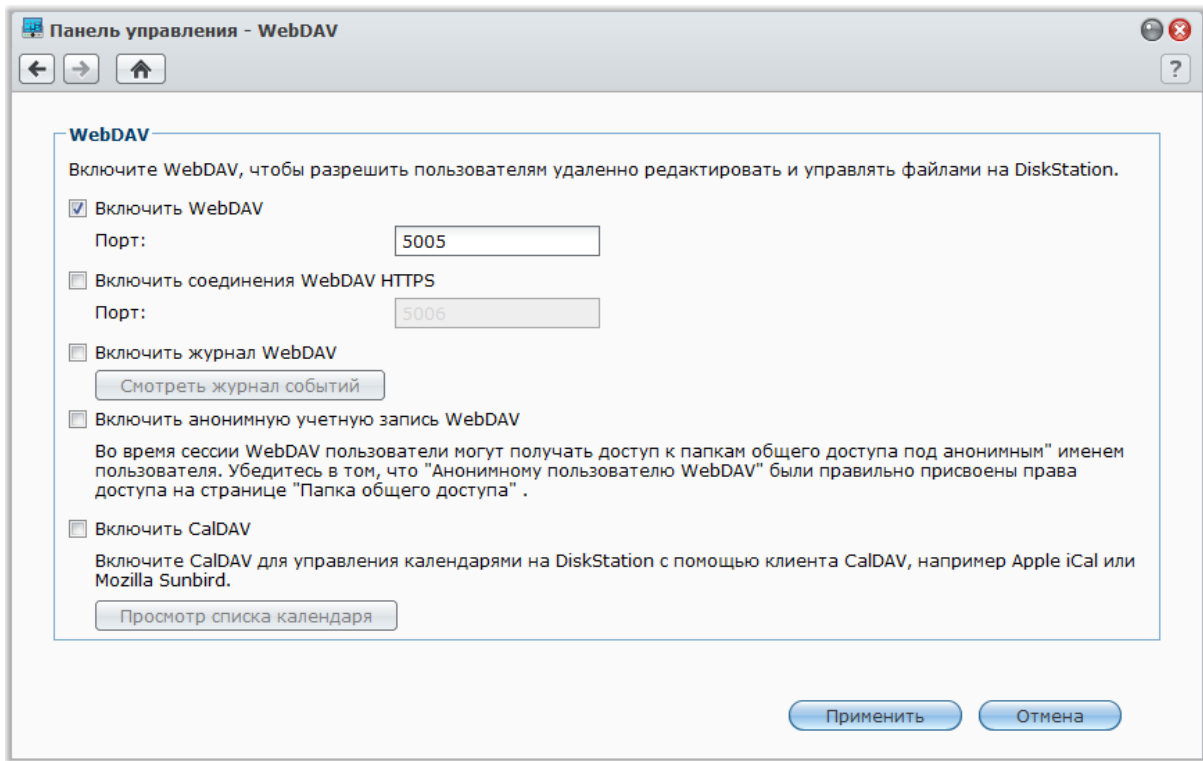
Панель управления - WebDAV

?

WebDAV

Включите WebDAV, чтобы разрешить пользователям удаленно редактировать и управлять файлами на DiskStation.

Включить WebDAV

Порт: 5005

Включить соединения WebDAV HTTPS

Порт: 5006

Включить журнал WebDAV

Смотреть журнал событий

Включить анонимную учетную запись WebDAV

Во время сессии WebDAV пользователи могут получать доступ к папкам общего доступа под анонимным" именем пользователя. Убедитесь в том, что "Анонимному пользователю WebDAV" были правильно присвоены права доступа на странице "Папка общего доступа" .

Включить CalDAV

Включите CalDAV для управления календарями на DiskStation с помощью клиента CalDAV, например Apple iCal или Mozilla Sunbird.

Просмотр списка календаря

Применить

Отмена